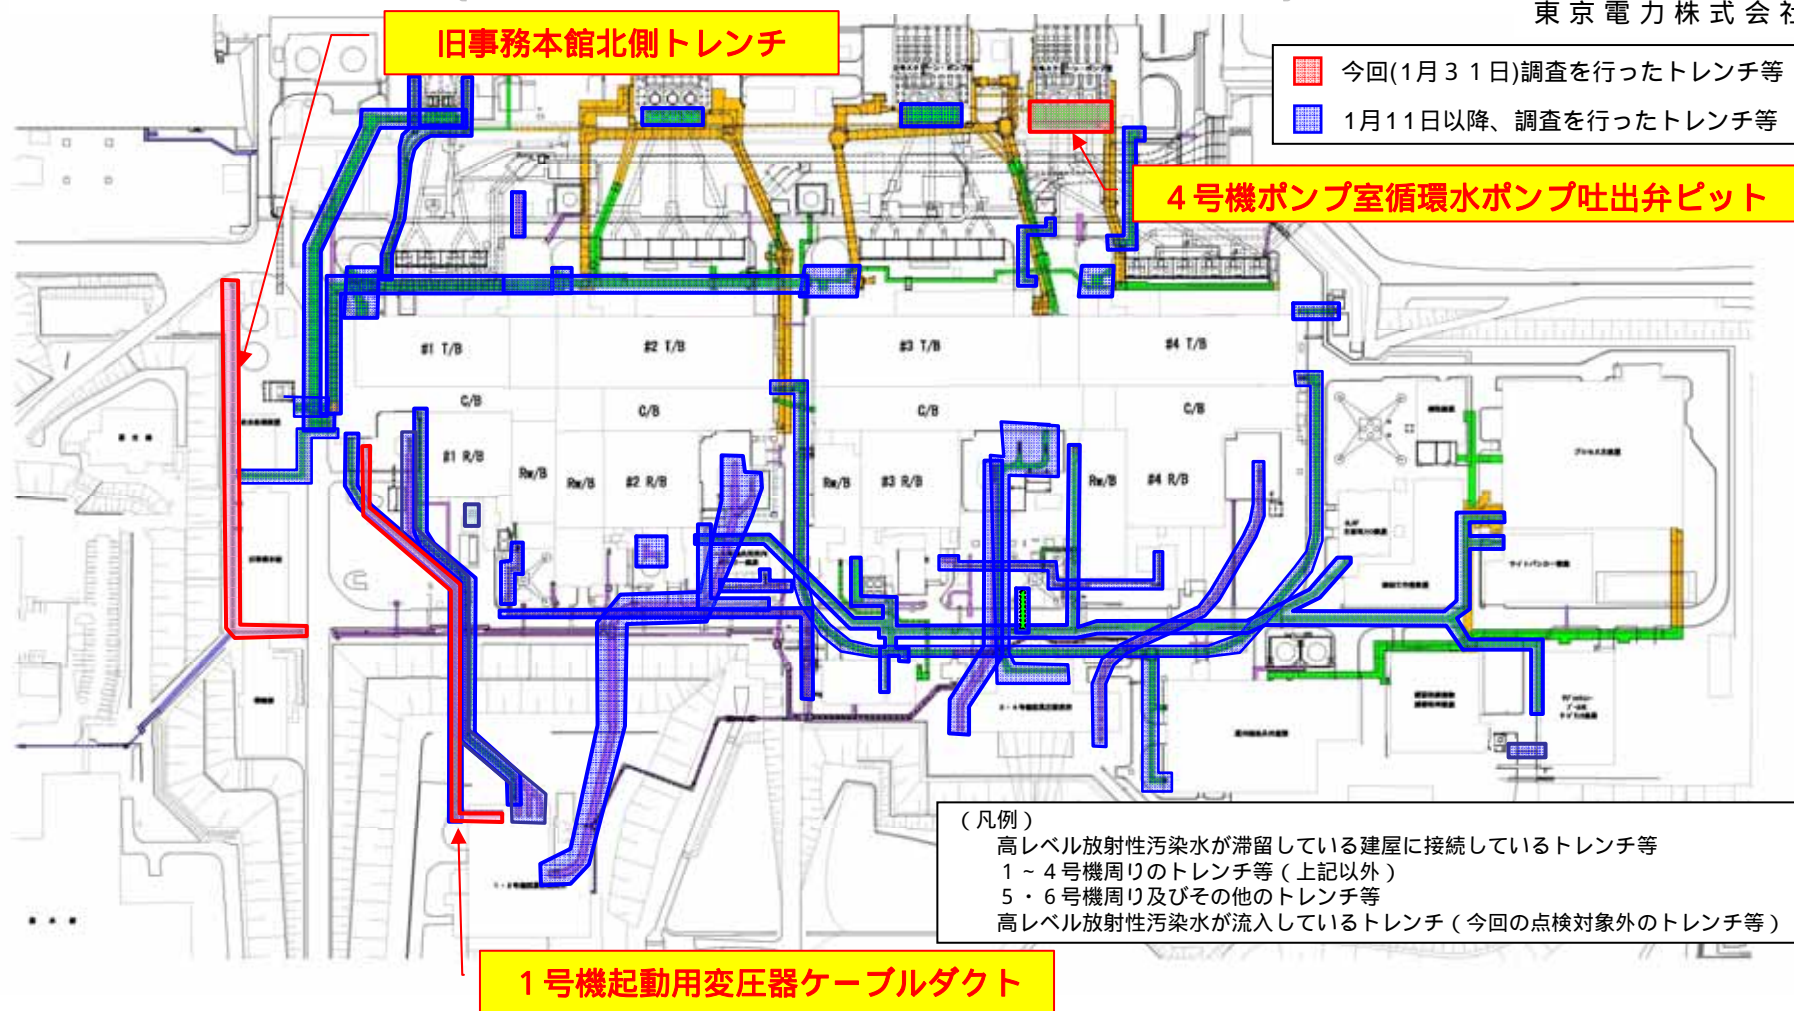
東京電力株式会社

旧事務本館北側トレンチ

今回(1月31日)調査を行ったトレンチ等
1月11日以降、調査を行ったトレンチ等

4号機ポンプ室循環水ポンプ吐出弁ピット

#1 T/B
#2 T/B
#3 T/B
#4 T/B
C/B
C/B
C/B
C/B
#1 R/B
Rw/B
Rw/B
#2 R/B
Rw/B
#3 R/B
Rw/B
#4 R/B

(凡例)
高レベル放射性汚染水が滞留している建屋に接続しているトレンチ等
1~4号機周りのトレンチ等(上記以外)
5・6号機周り及びその他のトレンチ等
高レベル放射性汚染水が流入しているトレンチ(今回の点検対象外のトレンチ等)

1号機起動用変圧器ケーブルダクト